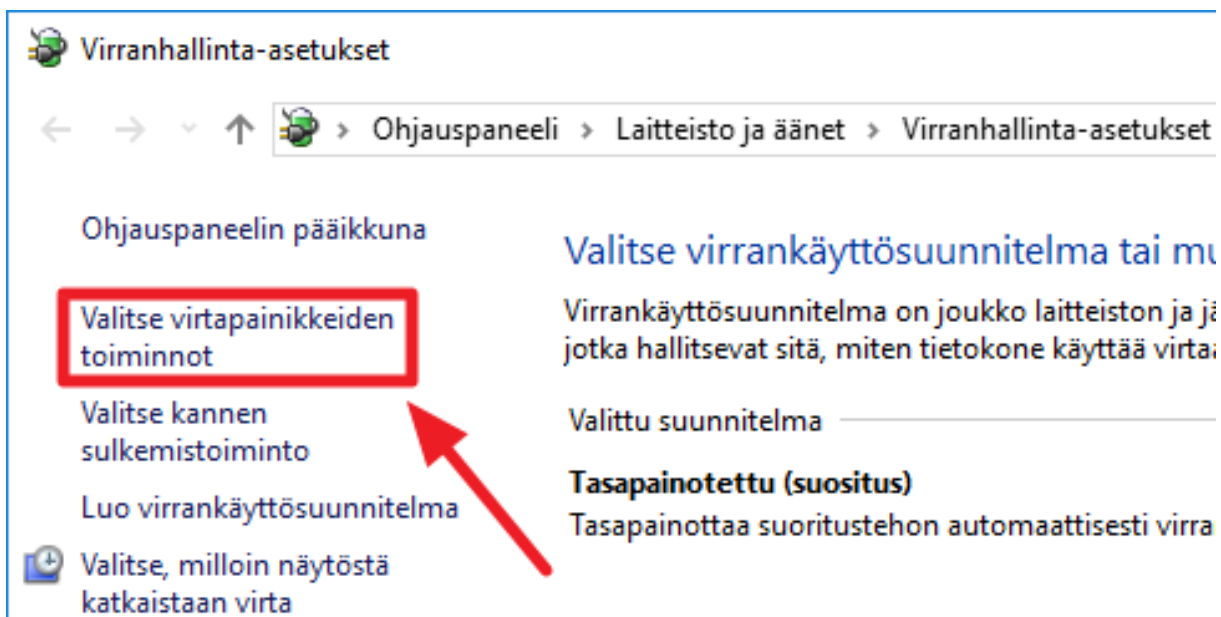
Virranhallinta-asetukset

Ohjauspaneeli › Laitteisto ja äänet › Virranhallinta-asetukset

Ohjauspaneelin pääikkuna

Valitse virtapainikkeiden toiminnot

Valitse kannen sulkemistoiminto

Luo virrankäyttösuunnitelma

Valitse, milloin näytöstä katkaistaan virta

Valitse virrankäyttösuunnitelma tai mu

Virrankäyttösuunnitelma on joukko laitteiston ja jä jotka hallitsevat sitä, miten tietokone käyttää virta

Valittu suunnitelma

Tasapainotettu (suositus)
Tasapainottaa suoritustehon automaattisesti virra